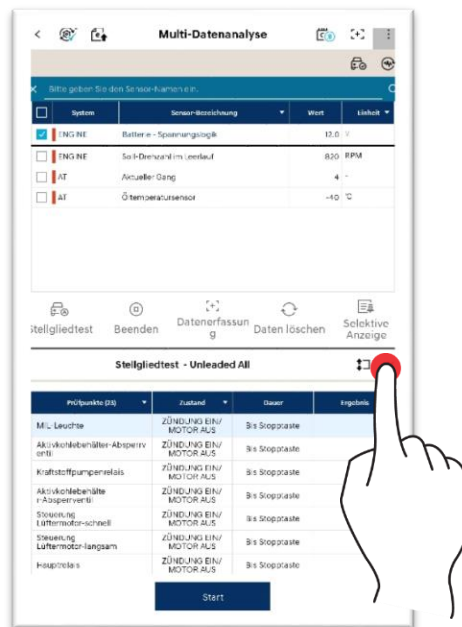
Multi-Datenanalyse

Bitte geben Sie den Sensor-Namen ein.

| | System | Sensor-Bezeichnung | Wert | Einheit |
|---|---|---|---|---|
| ☑ | ENGINE | Batterie - Spannungslogik | 12.0 | V |
| ☐ | ENGINE | Soll-Drehzahl im Leerlauf | 820 | RPM |
| ☐ | AT | Aktueller Gang | 4 | - |
| ☐ | AT | Öltemperatursensor | -40 | °C |

Stellgliedtest
Beenden
Datenerfassung
Daten löschen
Selektive Anzeige

Steilgliedtest - Unleaded All

| Prüfpunkte (35) | Zustand | Dauer | Ergebnis |
|---|---|---|---|
| MIL-Leuchte | ZÜNDUNG EIN/ MOTOR AUS | Bis Stopptaste | |
| Aktivkohlebehälter-Absperrventil | ZÜNDUNG EIN/ MOTOR AUS | Bis Stopptaste | |
| Kraftstoffpumpenrelais | ZÜNDUNG EIN/ MOTOR AUS | Bis Stopptaste | |
| Aktivkohlebehälter-Absperrventil | ZÜNDUNG EIN/ MOTOR AUS | Bis Stopptaste | |
| Steuerung Lüftermotor-schnell | ZÜNDUNG EIN/ MOTOR AUS | Bis Stopptaste | |
| Steuerung Lüftermotor-langsam | ZÜNDUNG EIN/ MOTOR AUS | Bis Stopptaste | |
| Hauptrelais | ZÜNDUNG EIN/ MOTOR AUS | Bis Stopptaste | |

Start